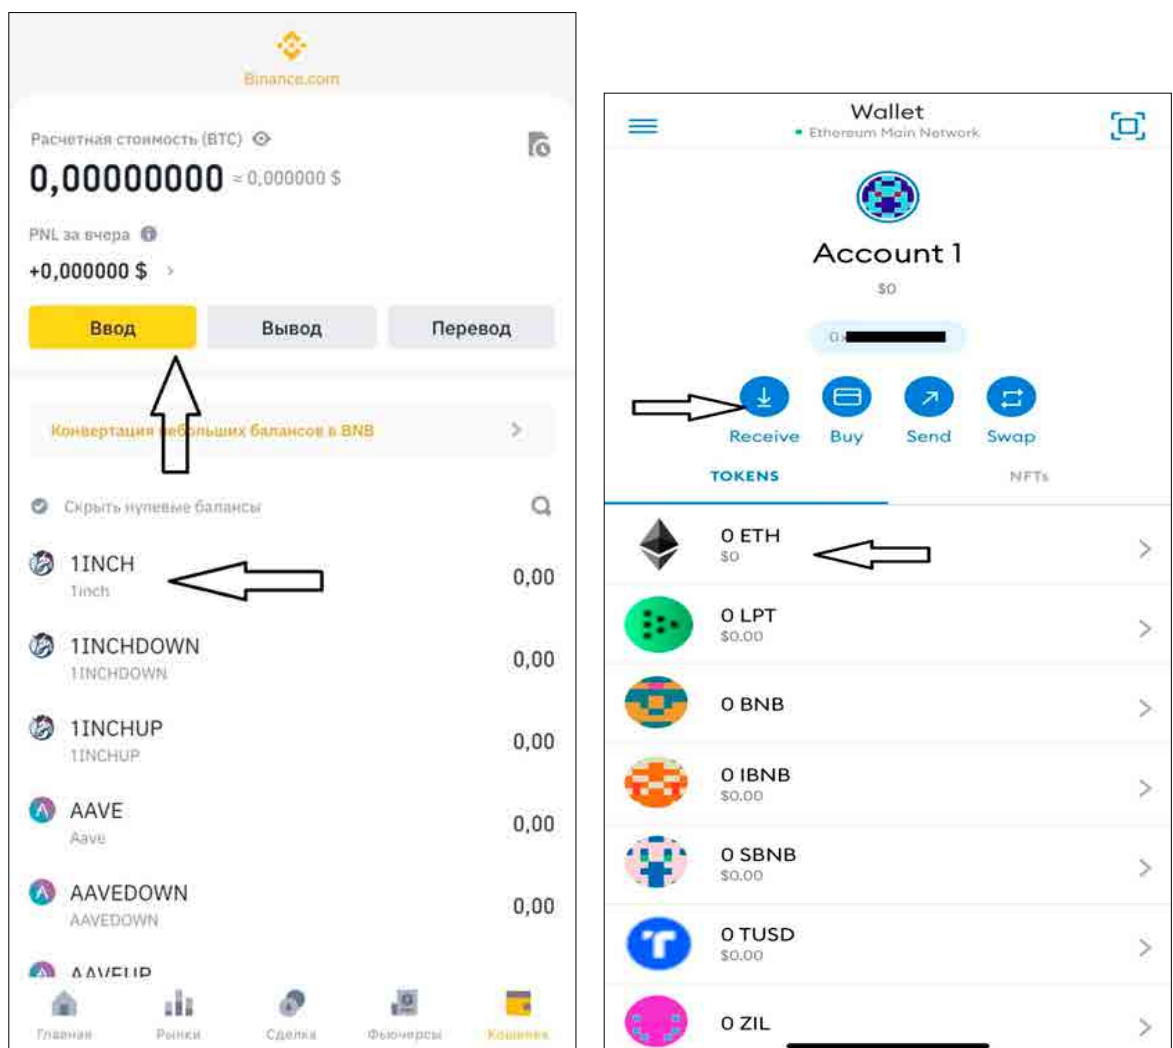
Binance.com

Расчетная стоимость (BTC)

0,00000000 ≈ 0,000000 $

PNL за вчера

+0,000000 $

Ввод

Вывод

Перевод

Конвертация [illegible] балансов в BNB

Скрыть нулевые балансы

1INCH
1inch
0,00

1INCHDOWN
1INCHDOWN
0,00

1INCHUP
1INCHUP
0,00

AAVE
Aave
0,00

AAVEDOWN
AAVEDOWN
0,00

AAVEUP

Главная
Рынки
Сделка
Фьючерсы
Кошелек

Wallet
Ethereum Main Network

Account 1
$0

0x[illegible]

Receive
Buy
Send
Swap

TOKENS
NFTs

0 ETH
$0

0 LPT
$0.00

0 BNB

0 IBNB
$0.00

0 SBNB
$0.00

0 TUSD
$0.00

0 ZIL